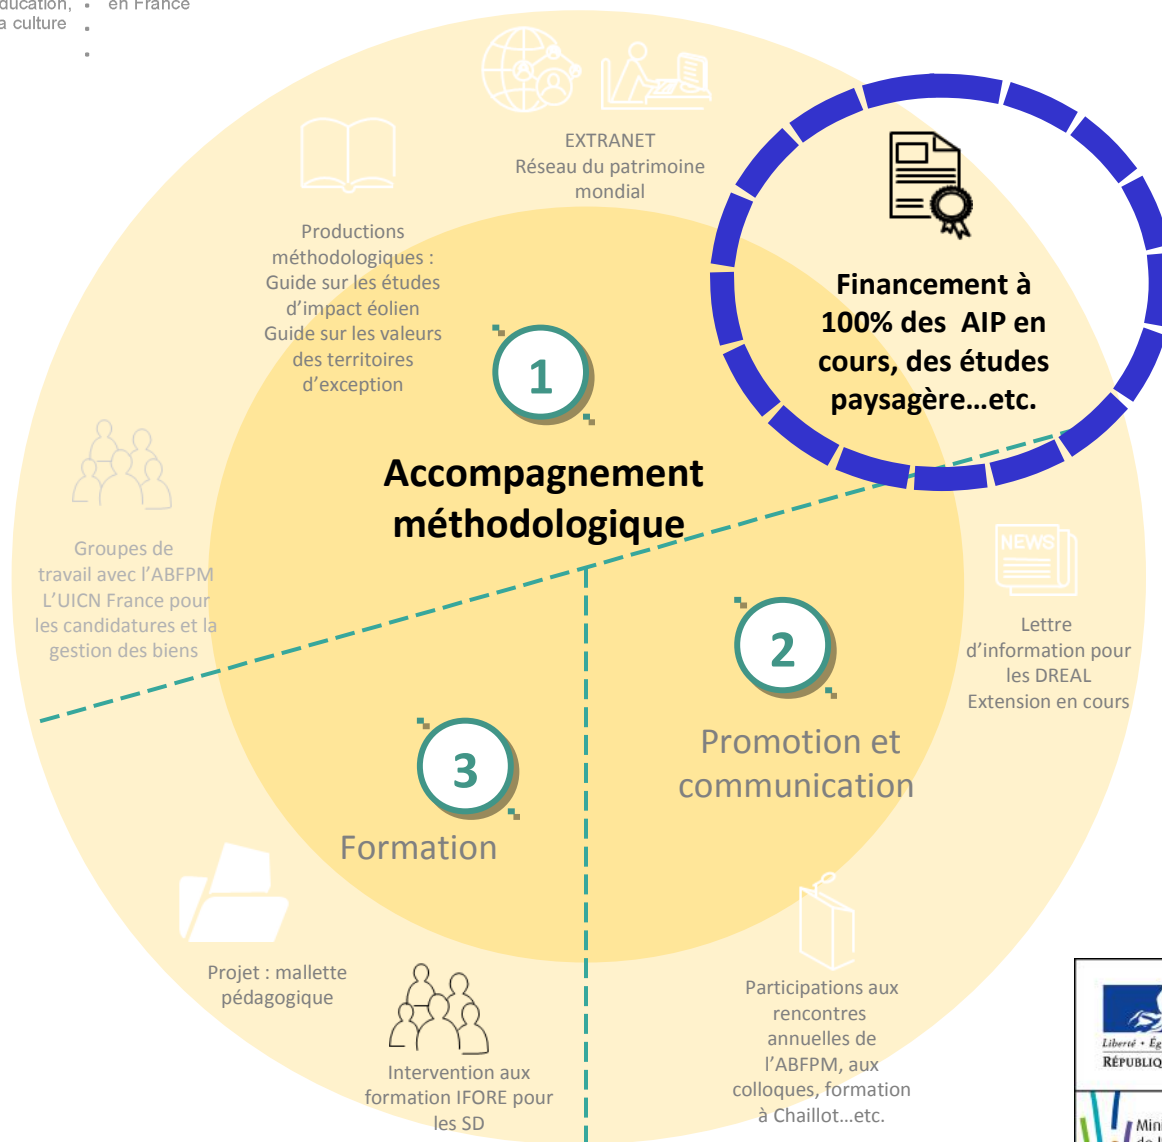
ducation, a culture • en France
•
•

EXTRANET
Réseau du patrimoine mondial

Financement à 100% des AIP en cours, des études paysagère...etc.

Productions méthodologiques : Guide sur les études d'impact éolien Guide sur les valeurs des territoires d'exception

1

Accompagnement méthodologique

Groupes de travail avec l'ABFPM L'UICN France pour les candidatures et la gestion des biens

NEWS

Lettre d'information pour les DREAL Extension en cours

2

Promotion et communication

3

Formation

Projet : mallette pédagogique

Intervention aux formation IFORE pour les SD

Participations aux rencontres annuelles de l'ABFPM, aux colloques, formation à Chaillot...etc.

Liberté • Ég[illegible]
RÉPUBLIQ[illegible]

Min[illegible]